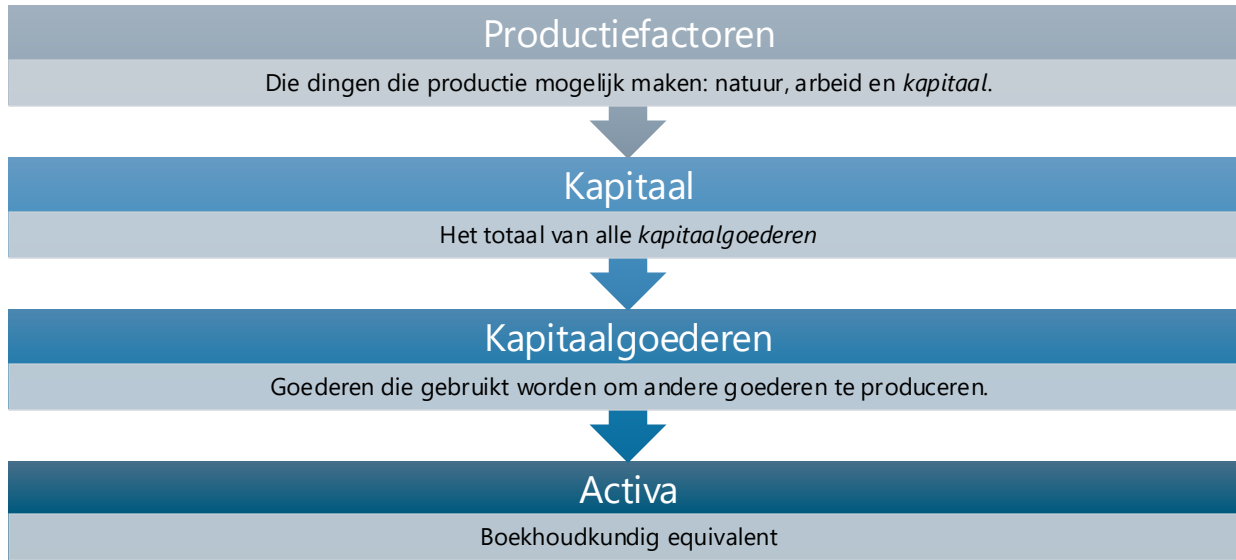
Productiefactoren

Die dingen die productie mogelijk maken: natuur, arbeid en *kapitaal*.

Kapitaal

Het totaal van alle *kapitaalgoederen*

Kapitaalgoederen

Goederen die gebruikt worden om andere goederen te produceren.

Activa

Boekhoudkundig equivalent